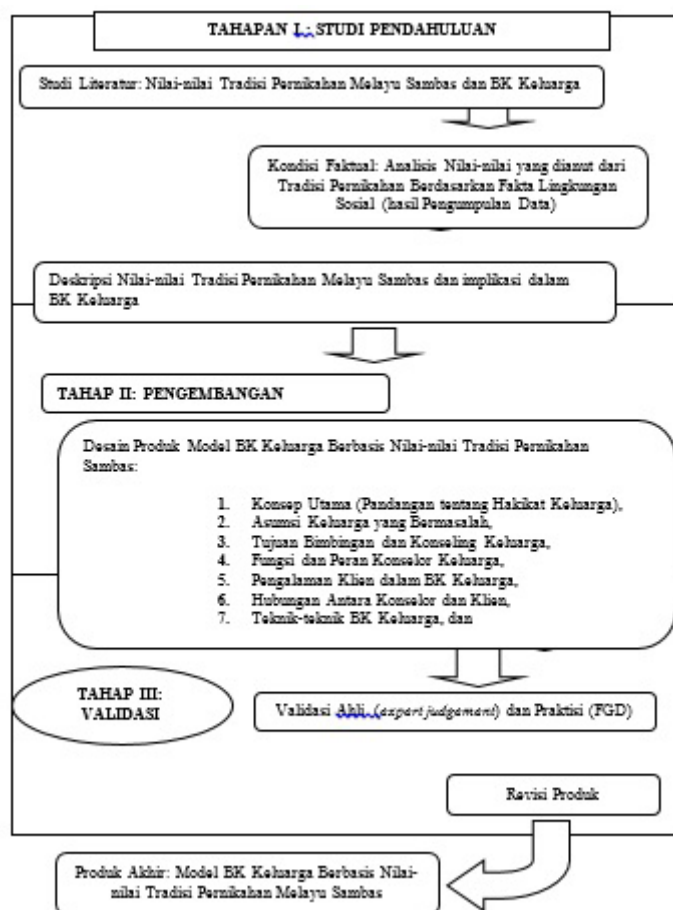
TAHAPAN I : STUDI PENDAHULUAN

Studi Literatur: Nilai-nilai Tradisi Pernikahan Melayu Sambas dan BK Keluarga

Kondisi Faktual: Analisis Nilai-nilai yang dianut dari Tradisi Pernikahan Berdasarkan Fakta Lingkungan Sosial (hasil Pengumpulan Data)

Deskripsi Nilai-nilai Tradisi Pernikahan Melayu Sambas dan implikasi dalam BK Keluarga

TAHAP II: PENGEMBANGAN

Desain Produk Model BK Keluarga Berbasis Nilai-nilai Tradisi Pernikahan Sambas:

1. Konsep Utama (Pandangan tentang Hakikat Keluarga),
2. Asumsi Keluarga yang Bermasalah,
3. Tujuan Bimbingan dan Konseling Keluarga,
4. Fungsi dan Peran Konselor Keluarga,
5. Pengalaman Klien dalam BK Keluarga,
6. Hubungan Antara Konselor dan Klien,
7. Teknik-teknik BK Keluarga, dan

TAHAP III: VALIDASI

Validasi Ahli (expert judgement) dan Praktisi (FGD)

Revisi Produk

Produk Akhir: Model BK Keluarga Berbasis Nilai-nilai Tradisi Pernikahan Melayu Sambas